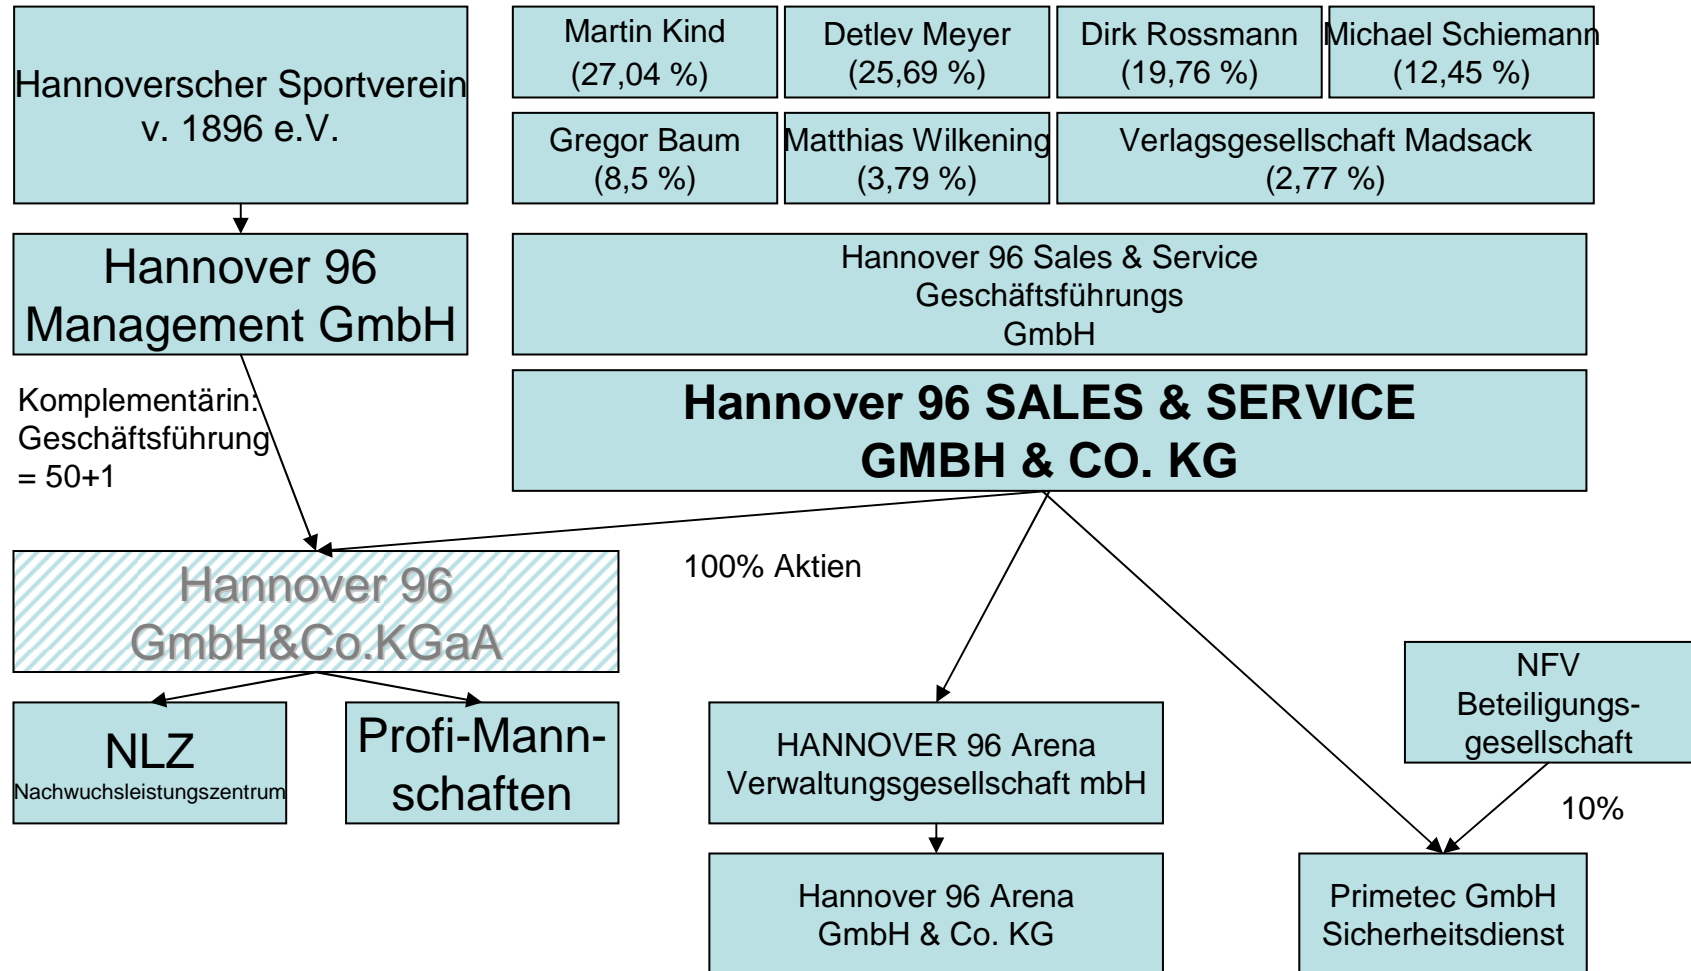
Hannoverscher Sportverein v. 1896 e.V.

Martin Kind (27,04 %)

Detlev Meyer (25,69 %)

Dirk Rossmann (19,76 %)

Michael Schiemann (12,45 %)

Gregor Baum (8,5 %)

Matthias Wilkening (3,79 %)

Verlagsgesellschaft Madsack (2,77 %)

Hannover 96 Management GmbH

Hannover 96 Sales & Service Geschäftsführungs GmbH

Hannover 96 SALES & SERVICE GMBH & CO. KG

Komplementärin: Geschäftsführung = 50+1

Hannover 96 GmbH&Co.KGaA

100% Aktien

NLZ Nachwuchsleistungszentrum

Profi-Mannschaften

HANNOVER 96 Arena Verwaltungsgesellschaft mbH

NFV Beteiligungsgesellschaft

10%

Hannover 96 Arena GmbH & Co. KG

Primetec GmbH Sicherheitsdienst